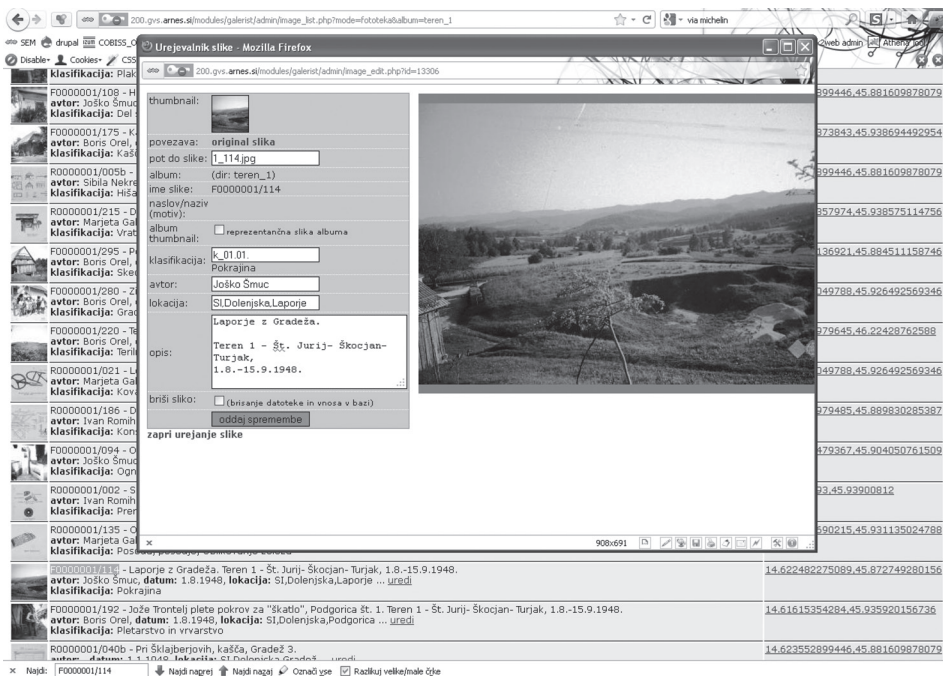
200.gvs.arnes.si/modules/galerist/admin/image_list.php?mode=fototeka&album=teren_1

via michelin

SEM drupal COBISS_O

Disable Cookies CSS

Urejevalnik slike - Mozilla Firefox

200.gvs.arnes.si/modules/galerist/admin/image_edit.php?id=13306

2web admin Athena

klasifikacija: Plak

F0000001/108 - H
avtor: Joško Šmuc
klasifikacija: Del

F0000001/175 - K
avtor: Boris Orel,
klasifikacija: Kaš

R0000001/005b -
avtor: Sibila Nekre
klasifikacija: Hiša

R0000001/215 - D
avtor: Marjeta Gal
klasifikacija: Vrat

F0000001/295 - P
avtor: Boris Orel,
klasifikacija: Ske

F0000001/280 - Z
avtor: Boris Orel,
klasifikacija: Grad

F0000001/220 - Te
avtor: Boris Orel,
klasifikacija: Teril

R0000001/021 - L
avtor: Marjeta Gal
klasifikacija: Kova

R0000001/186 - D
avtor: Ivan Romih
klasifikacija: Kons

F0000001/094 - O
avtor: Joško Šmuc
klasifikacija: Ogn

R0000001/002 - S
avtor: Ivan Romih
klasifikacija: Prer

R0000001/135 - O
avtor: Marjeta Gal
klasifikacija: Pos

| | |
|---|---|
| thumbnail: | |
| povezava: | original slika |
| pot do slike: | 1_114.jpg |
| album: | (dir: teren_1) |
| ime slike: | F0000001/114 |
| naslov/naziv (motiv): | |
| album thumbnail: | reprezentančna slika albuma |
| klasifikacija: | k_01.01. Pokrajina |
| avtor: | Joško Šmuc |
| lokacija: | SI,Dolenjska,Laporje |
| opis: | Laporje z Gradeža. Teren 1 - Št. Jurij- Škocjan- Turjak, 1.8.-15.9.1948. |
| briši sliko: | (brisanje datoteke in vnosa v bazi) |
| | oddaj spremembe |

zapri urejanje slike

908x691

899446,45.881609878079
873843,45.938694492954
899446,45.881609878079
857974,45.938575114756
136921,45.884511158746
049788,45.926492569346
979645,46.22428762588
049788,45.926492569346
979485,45.889830285387
479367,45.904050761509
93,45.93900812
590215,45.931135024788

F0000001/114 - Laporje z Gradeža. Teren 1 - Št. Jurij- Škocjan- Turjak, 1.8.-15.9.1948.
avtor: Joško Šmuc, datum: 1.8.1948, lokacija: SI,Dolenjska,Laporje ... uredi
klasifikacija: Pokrajina
14.622482275089,45.872749280156

F0000001/192 - Jože Trontelj plete pokrov za "škatlo", Podgorica št. 1. Teren 1 - Št. Jurij- Škocjan- Turjak, 1.8.-15.9.1948.
avtor: Boris Orel, datum: 1.8.1948, lokacija: SI,Dolenjska,Podgorica ... uredi
klasifikacija: Pletarstvo in vrvarstvo
14.61615354284,45.935920156736

R0000001/040b - Pri Šklajberjovih, kašča, Gradež 3.
14.623552899446,45.881609878079

Najdi: F0000001/114 Najdi naprej Najdi nazaj Označi vse Razlikuj velike/male črke